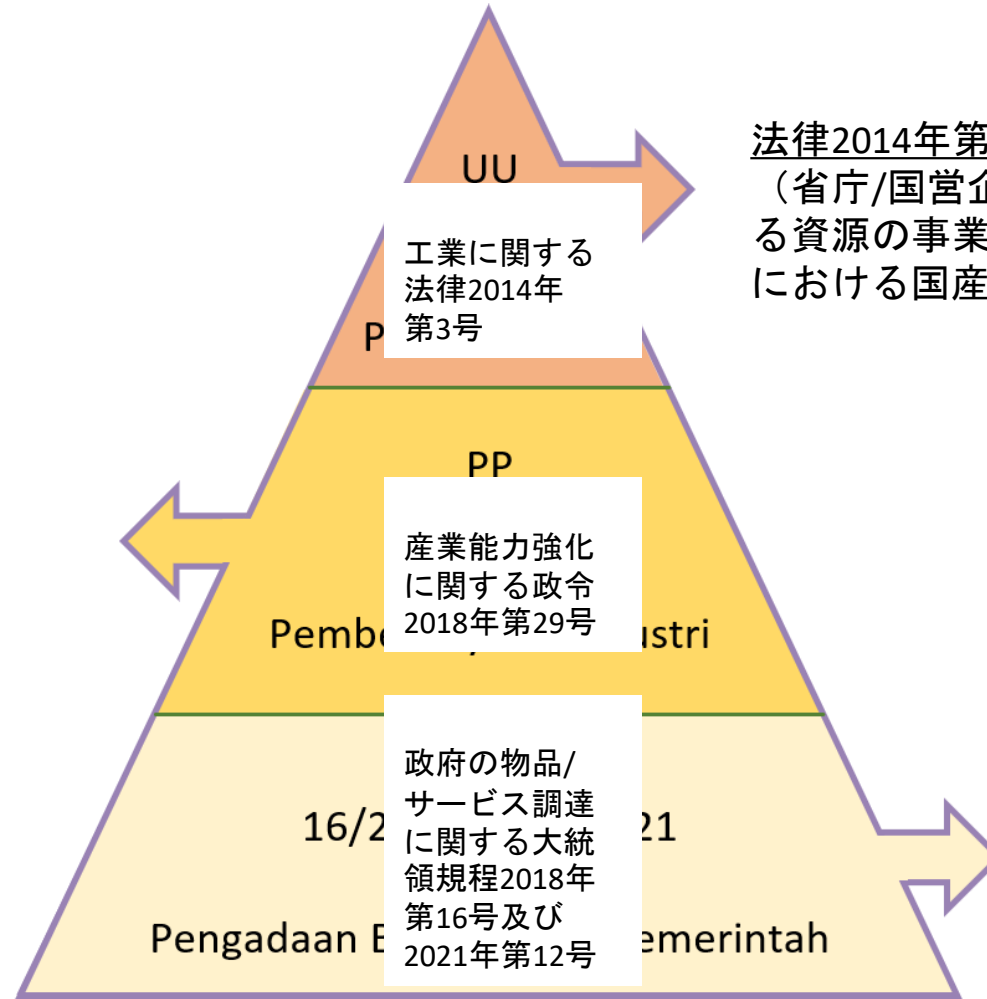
UU

工業に関する法律2014年第3号

P

法律2014年第
（省庁/国営企
る資源の事業
における国産

PP

産業能力強化に関する政令2018年第29号

Pembe ustri

16/2 21

政府の物品/サービス調達に関する大統領規程2018年第16号及び2021年第12号

Pengadaan B emerintah